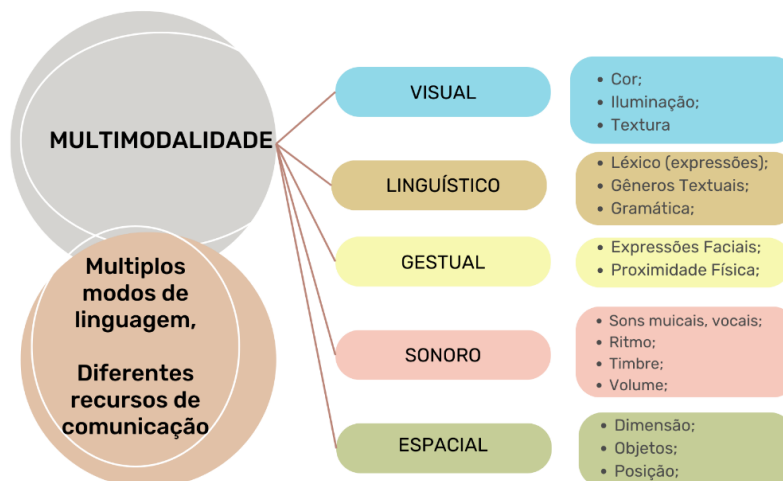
MULTIMODALIDADE

Multiplos modos de linguagem,

Diferentes recursos de comunicação

VISUAL
- Cor;
- Iluminação;
- Textura

LINGUÍSTICO
- Léxico (expressões);
- Gêneros Textuais;
- Gramática;

GESTUAL
- Expressões Faciais;
- Proximidade Física;

SONORO
- Sons muicais, vocais;
- Ritmo;
- Timbre;
- Volume;

ESPACIAL
- Dimensão;
- Objetos;
- Posição;